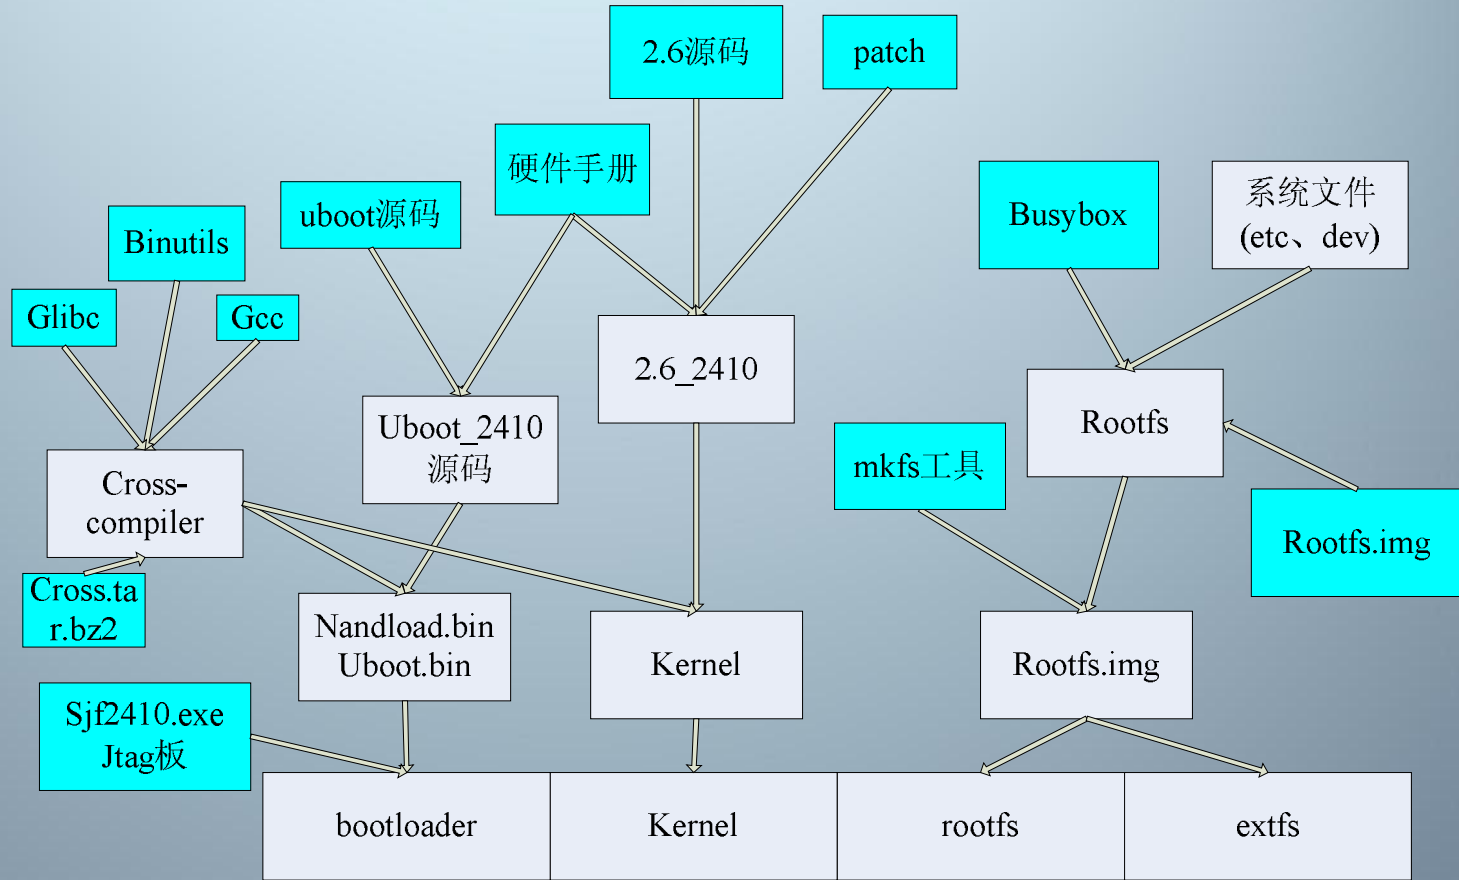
2.6源码

patch

硬件手册

uboot源码

Binutils

Busybox

系统文件 (etc、dev)

Glibc

Gcc

2.6_2410

Rootfs

Uboot_2410 源码

Cross-compiler

mkfs工具

Rootfs.img

Cross.tar.bz2

Nandload.bin Uboot.bin

Kernel

Rootfs.img

Sjf2410.exe Jtag板

| bootloader | Kernel | rootfs | extfs |
|---|---|---|---|